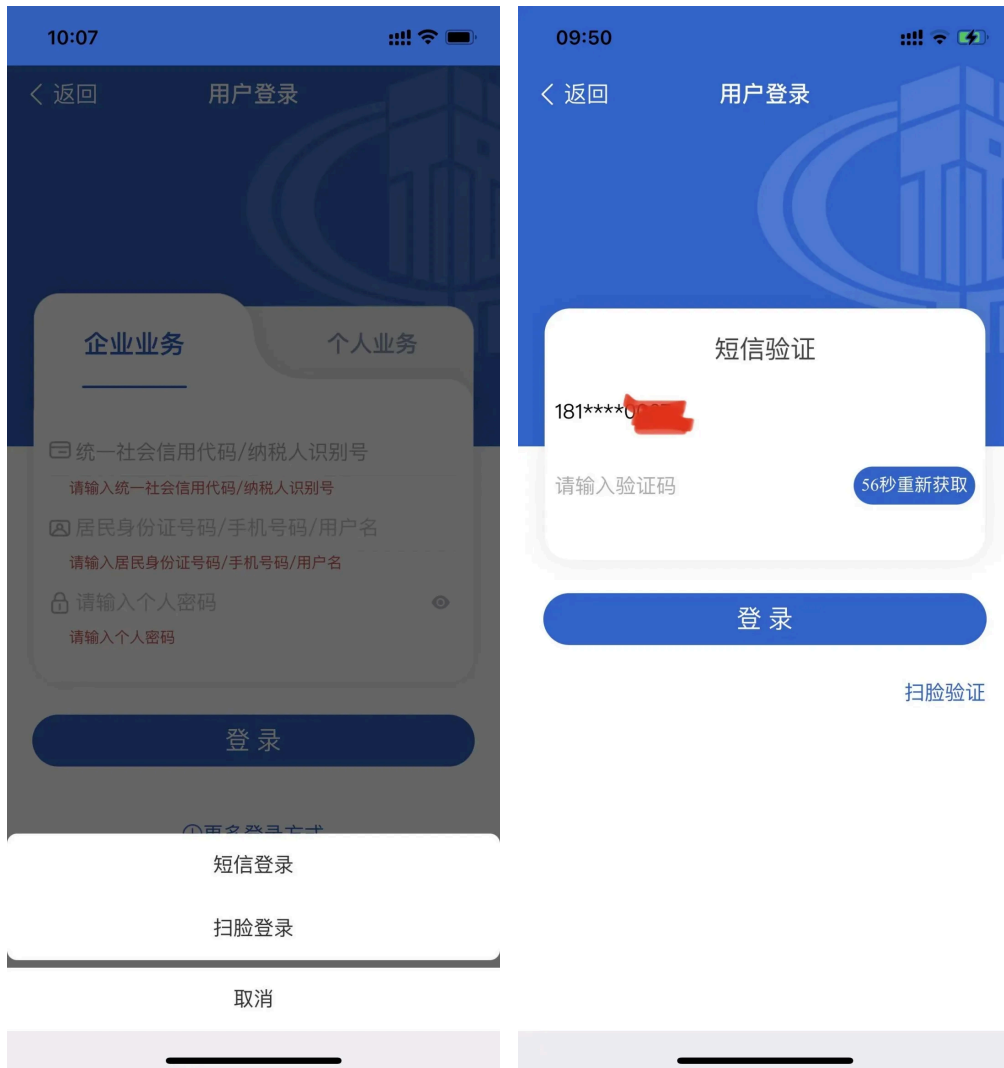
10:07

< 返回 用户登录

企业业务 个人业务

统一社会信用代码/纳税人识别号
请输入统一社会信用代码/纳税人识别号
居民身份证号码/手机号码/用户名
请输入居民身份证号码/手机号码/用户名
请输入个人密码
请输入个人密码

登 录

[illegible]

短信登录

扫脸登录

取消

09:50

< 返回 用户登录

短信验证

181****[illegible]

请输入验证码 56秒重新获取

登 录

扫脸验证